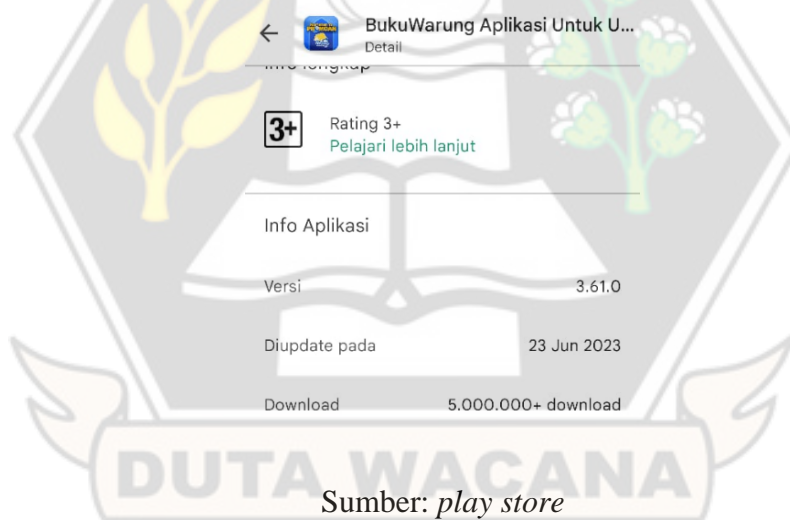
BukuWarung Aplikasi Untuk U...
Detail

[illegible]

3+

Rating 3+
Pelajari lebih lanjut

Info Aplikasi

| | |
|---|---|
| Versi | 3.61.0 |
| Diupdate pada | 23 Jun 2023 |
| Download | 5.000.000+ download |

DUTA WACANA

Sumber: *play store*